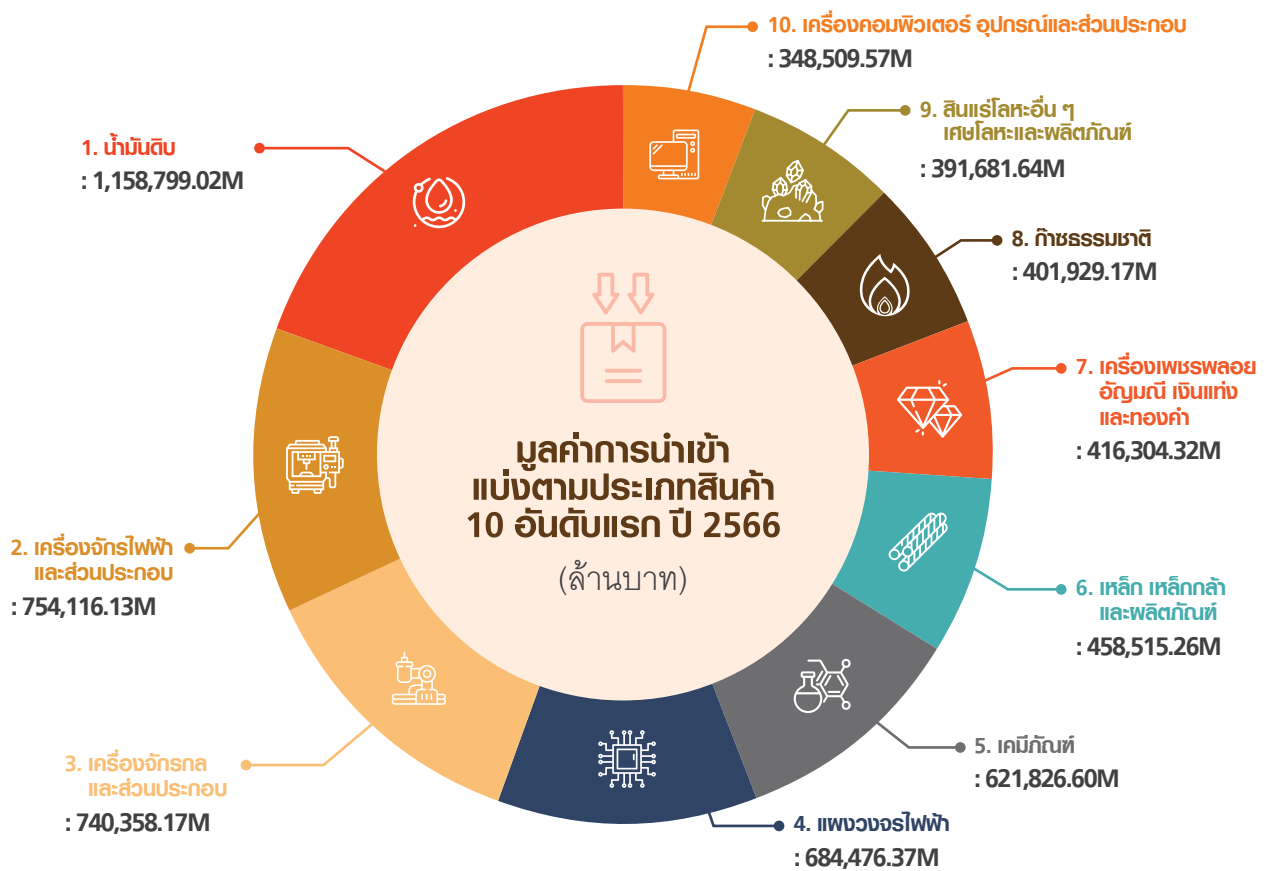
10. เครื่องคอมพิวเตอร์ อุปกรณ์และส่วนประกอบ
: 348,509.57M

9. สินแร่โลหะอื่น ๆ เศษโลหะและผลิตภัณฑ์
: 391,681.64M

1. น้ำมันดิบ
: 1,158,799.02M

8. ก๊าซธรรมชาติ
: 401,929.17M

7. เครื่องเพชรพลอย อัญมณี เงินแท่ง และทองคำ
: 416,304.32M

มูลค่าการนำเข้า
แบ่งตามประเภทสินค้า
10 อันดับแรก ปี 2566
(ล้านบาท)

2. เครื่องจักรไฟฟ้า และส่วนประกอบ
: 754,116.13M

6. เหล็ก เหล็กกล้า และผลิตภัณฑ์
: 458,515.26M

5. เคมีภัณฑ์
: 621,826.60M

3. เครื่องจักรกล และส่วนประกอบ
: 740,358.17M

4. แผงวงจรไฟฟ้า
: 684,476.37M